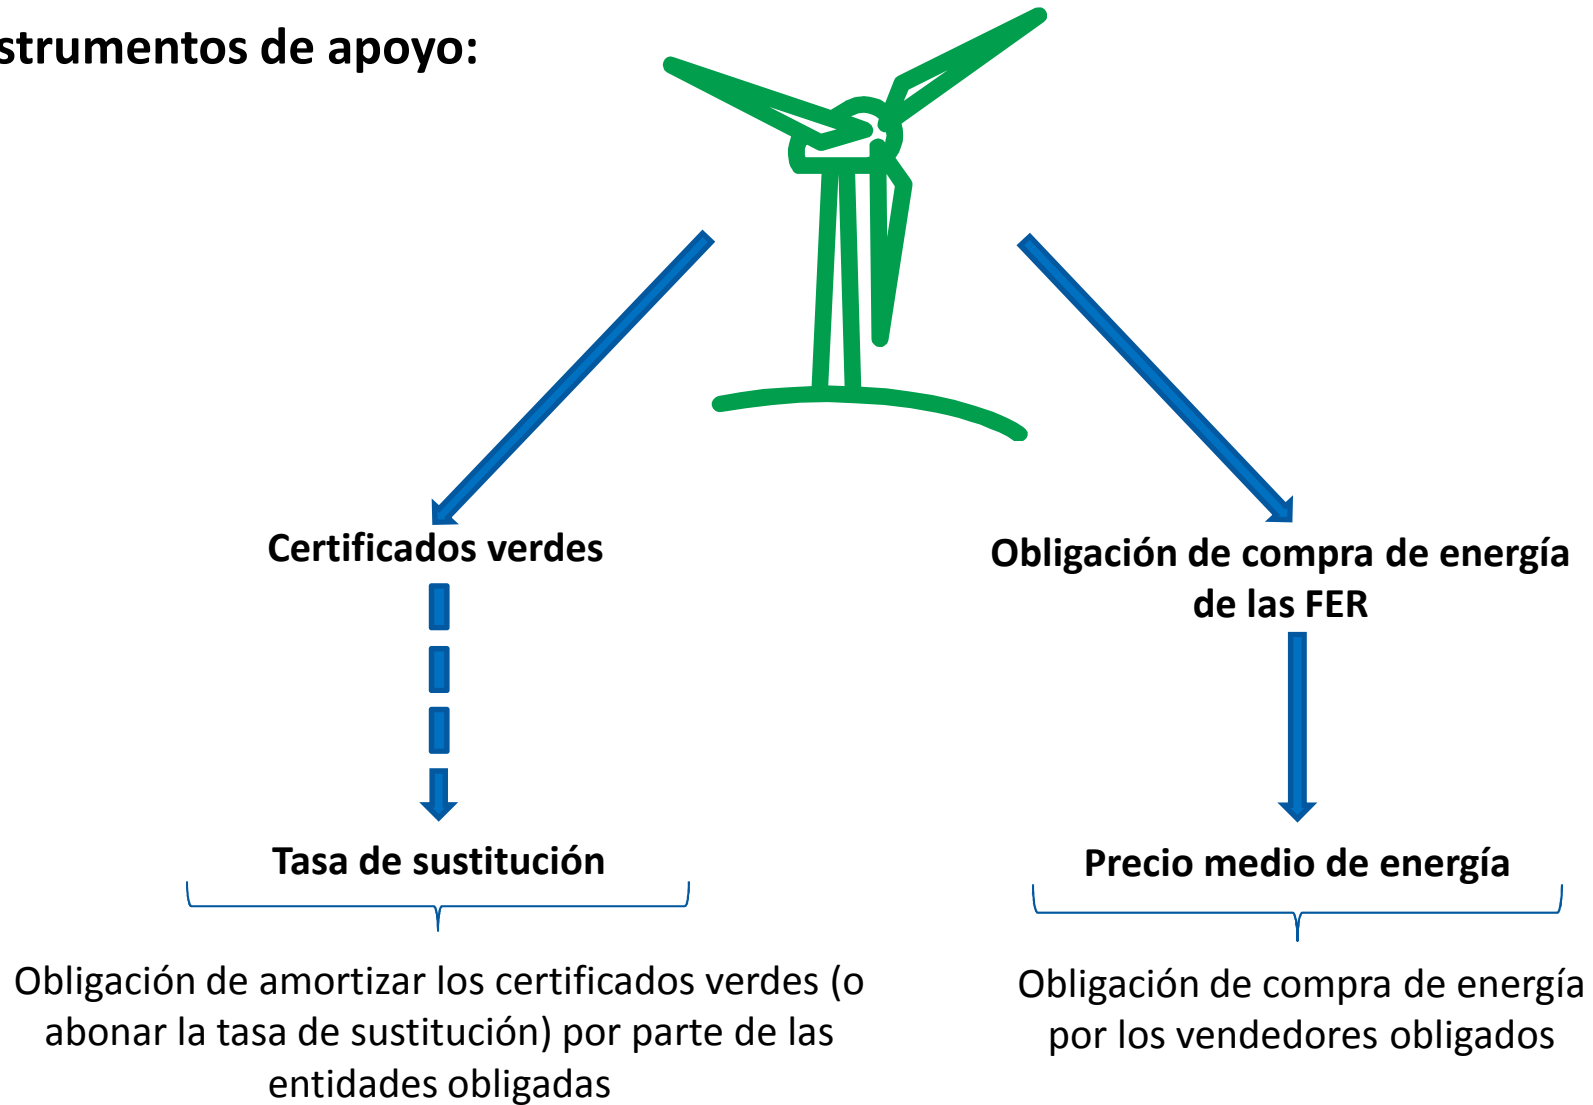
strumentos de apoyo:

Certificados verdes

Obligación de compra de energía de las FER

Tasa de sustitución

Precio medio de energía

Obligación de amortizar los certificados verdes (o abonar la tasa de sustitución) por parte de las entidades obligadas

Obligación de compra de energía por los vendedores obligados